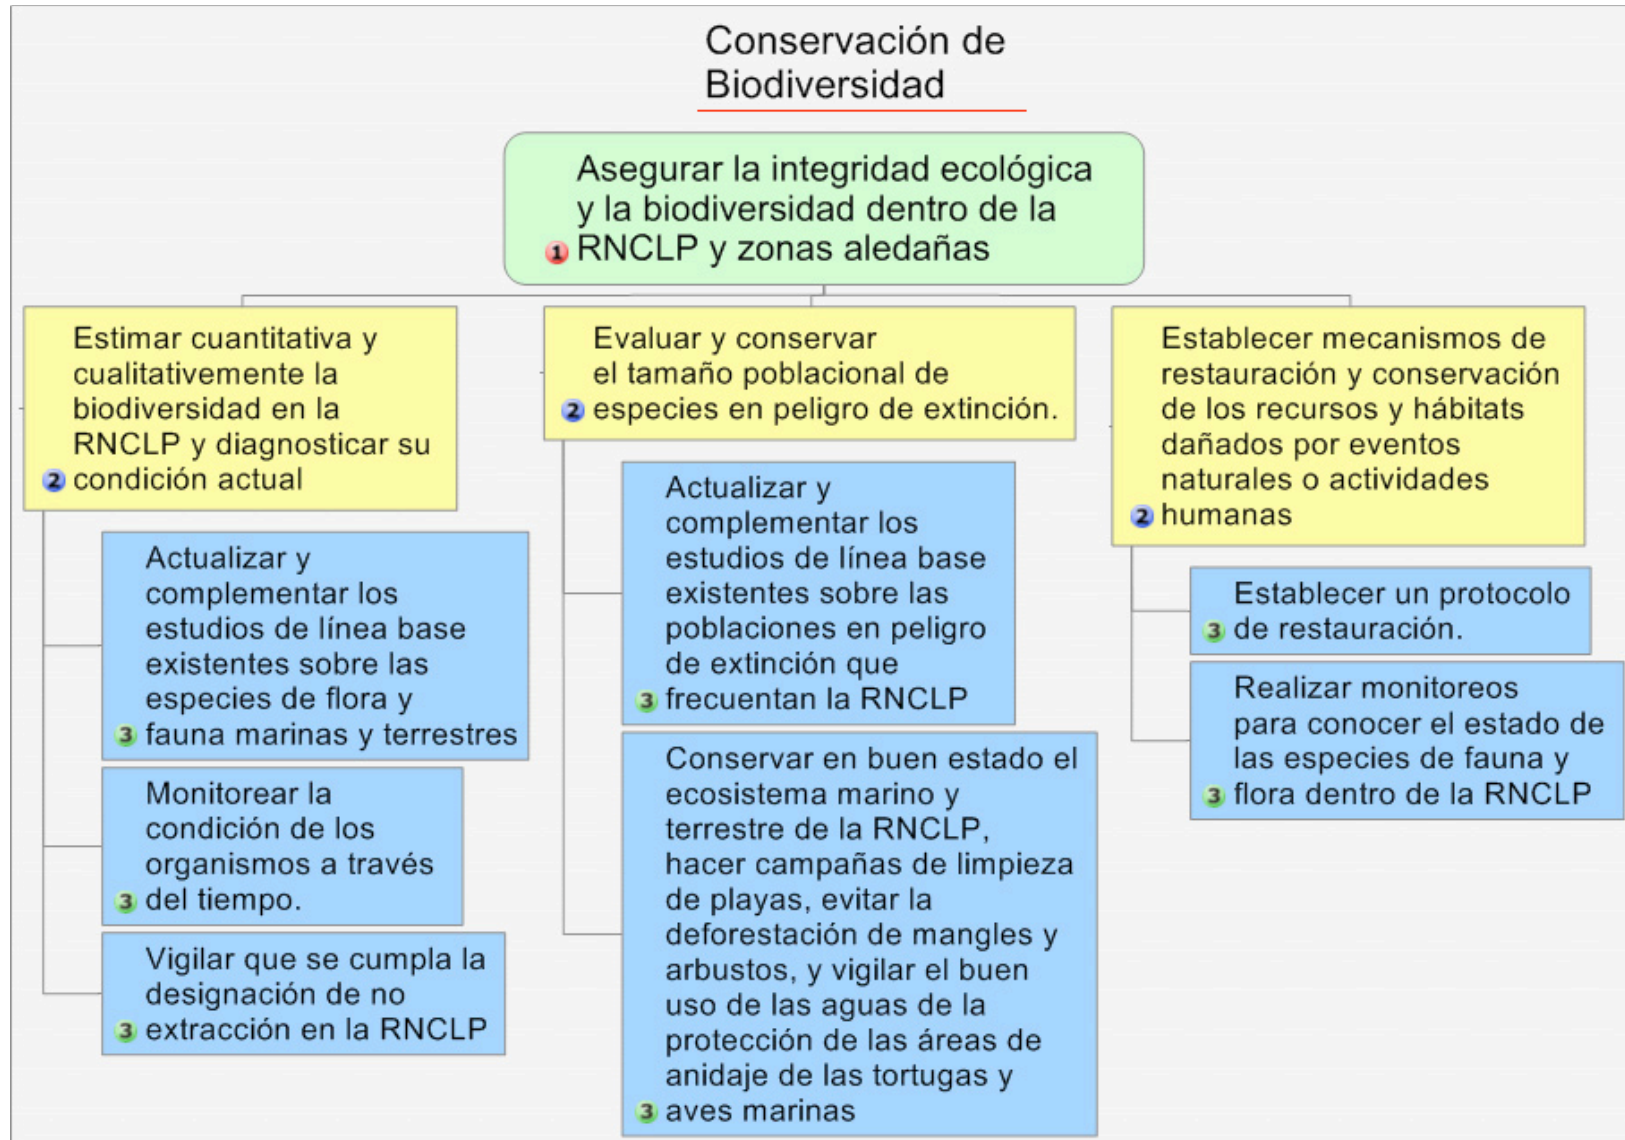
Conservación de Biodiversidad

1 Asegurar la integridad ecológica y la biodiversidad dentro de la RNCLP y zonas aledañas

2 Estimar cuantitativa y cualitativamente la biodiversidad en la RNCLP y diagnosticar su condición actual

3 Actualizar y complementar los estudios de línea base existentes sobre las especies de flora y fauna marinas y terrestres

3 Monitorear la condición de los organismos a través del tiempo.

3 Vigilar que se cumpla la designación de no extracción en la RNCLP

2 Evaluar y conservar el tamaño poblacional de especies en peligro de extinción.

3 Actualizar y complementar los estudios de línea base existentes sobre las poblaciones en peligro de extinción que frecuentan la RNCLP

3 Conservar en buen estado el ecosistema marino y terrestre de la RNCLP, hacer campañas de limpieza de playas, evitar la deforestación de mangles y arbustos, y vigilar el buen uso de las aguas de la protección de las áreas de anidaje de las tortugas y aves marinas

2 Establecer mecanismos de restauración y conservación de los recursos y hábitats dañados por eventos naturales o actividades humanas

3 Establecer un protocolo de restauración.

3 Realizar monitoreos para conocer el estado de las especies de fauna y flora dentro de la RNCLP